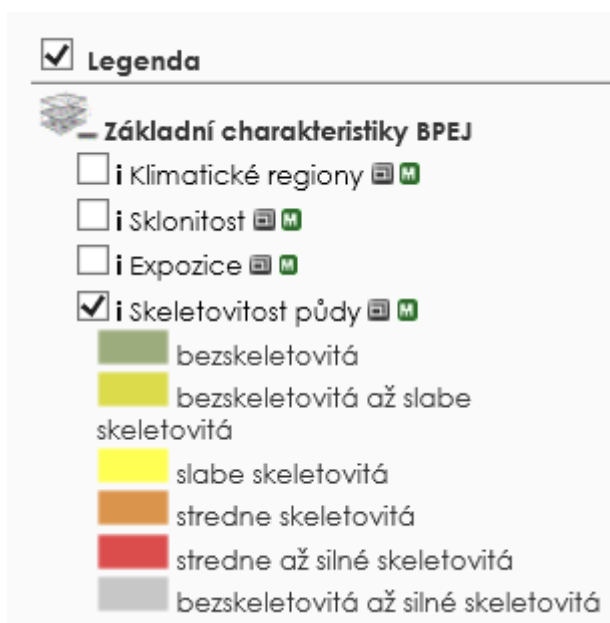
Legenda

– Základní charakteristiky BPEJ

i Klimatické regiony M

i Sklonitost M

i Expozice M

i Skeletovitost půdy M

bezskeletovitá

bezskeletovitá až slabe skeletovitá

slabe skeletovitá

stredne skeletovitá

stredne až silné skeletovitá

bezskeletovitá až silné skeletovitá